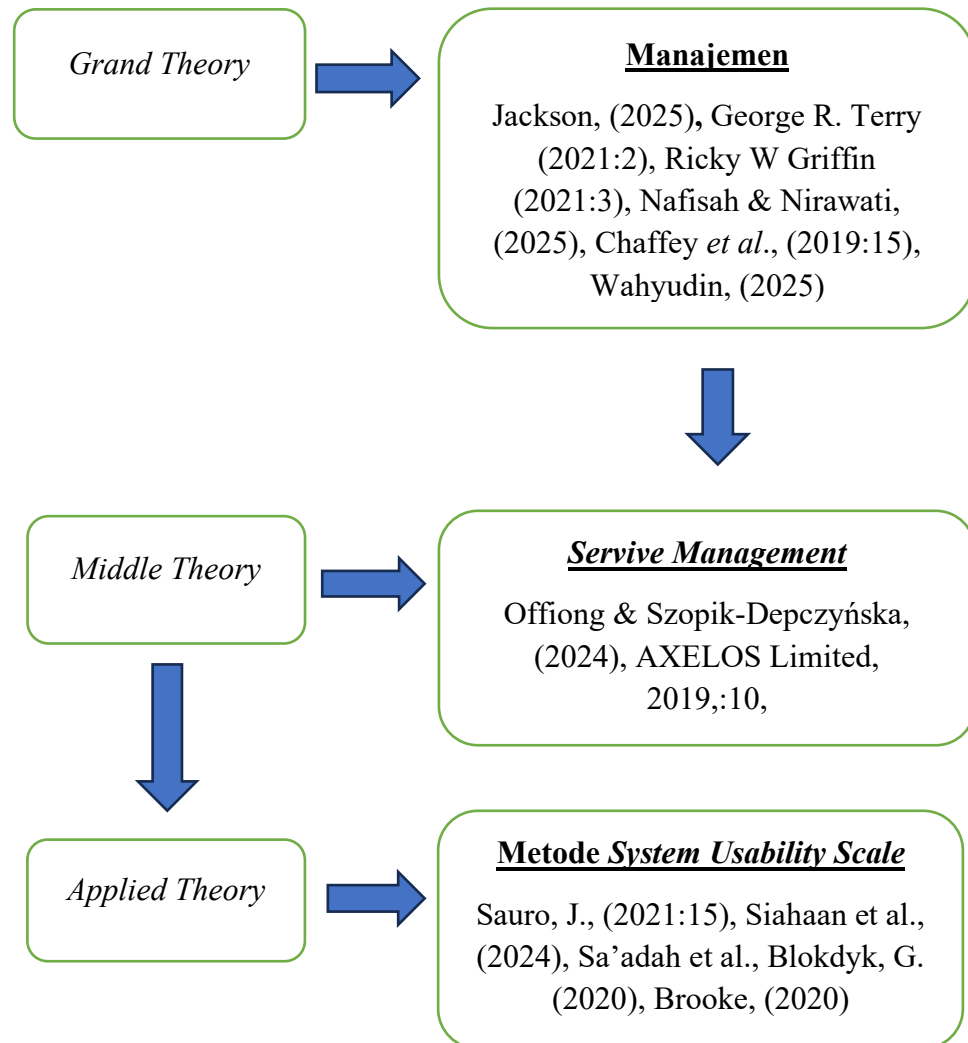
Grand Theory

Manajemen

Jackson, (2025), George R. Terry (2021:2), Ricky W Griffin (2021:3), Nafisah & Nirawati, (2025), Chaffey et al., (2019:15), Wahyudin, (2025)

Middle Theory

Servive Management

Offiong & Szopik-Depczyńska, (2024), AXELOS Limited, 2019,:10,

Applied Theory

Metode System Usability Scale

Sauro, J., (2021:15), Siahaan et al., (2024), Sa'adah et al., Blokdyk, G. (2020), Brooke, (2020)